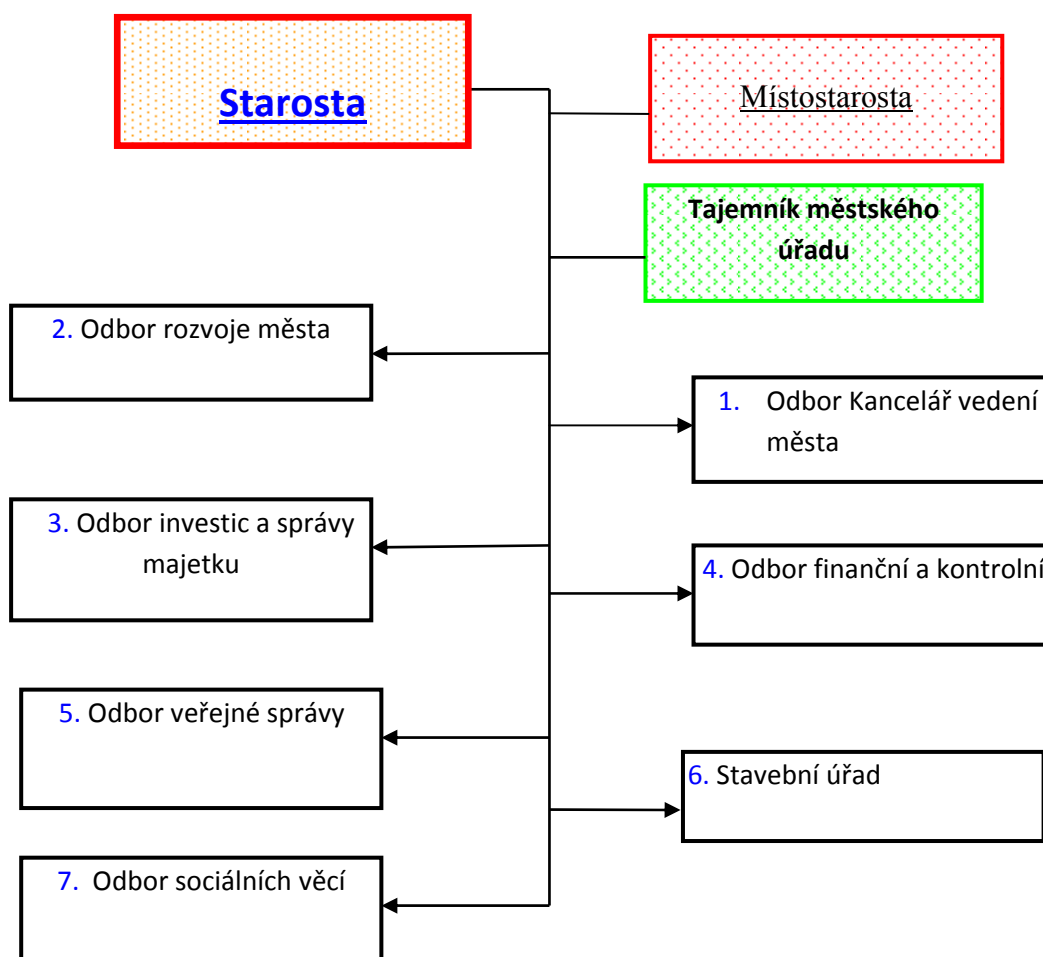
Starosta

Místostarosta

Tajemník městského úřadu

2. Odbor rozvoje města

1. Odbor Kancelář vedení města

3. Odbor investic a správy majetku

4. Odbor finanční a kontrolní

5. Odbor veřejné správy

6. Stavební úřad

7. Odbor sociálních věcí